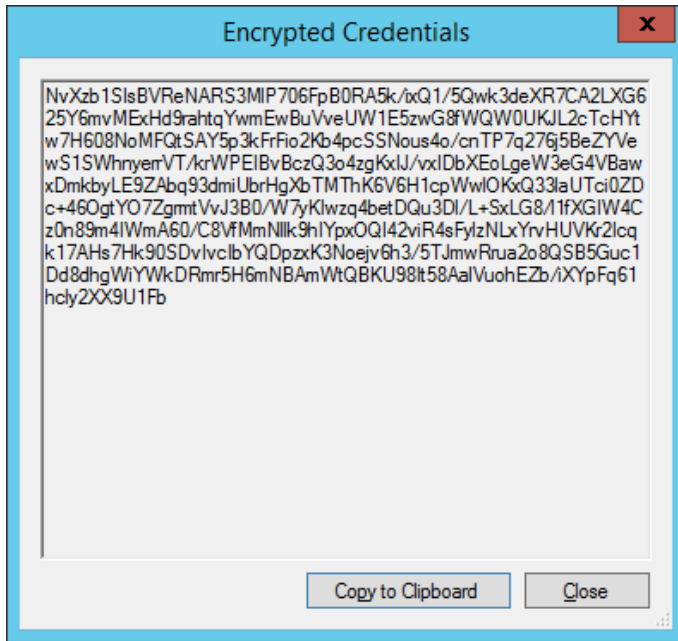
Encrypted Credentials

NvXzb1SlsBVReNARS3MIP706FpB0RA5k/ixQ1/5Qwk3deXR7CA2LXG625Y6mvMExHd9rahtqYwmEwBuVveUW1E5zwG8fWQW0UKJL2cTcHYtw7H608NoMFQtSAY5p3kFrFio2Kb4pcSSNous4o/cnTP7q276j5BeZYVewS1SWhnyerrVT/krWPEIBvBczQ3o4zgKxIJ/vxIDbXEoLgeW3eG4VBawxDmkbyLE9ZAbq93dmiUbrHgXbTMThK6V6H1cpWwlOKxQ33laUTci0ZDc+46OgtYO7ZgmtVvJ3B0/W7yKlwzq4betDQu3Dl/L+SxLG8/1lfXGIW4Cz0n89m4lWmA60/C8VfMmNllk9hIYpxOQI42viR4sFylzNLxYrvHUVKr2lcqk17AHs7Hk90SDvIvclbYQDpzxK3Noejv6h3/5TJmwRrua2o8QSB5Guc1Dd8dhgWiYWkDRmr5H6mNBAmWtQBKU98lt58AalVuohEZb/iXYpFq61hcly2XX9U1Fb

Copy to Clipboard
Close